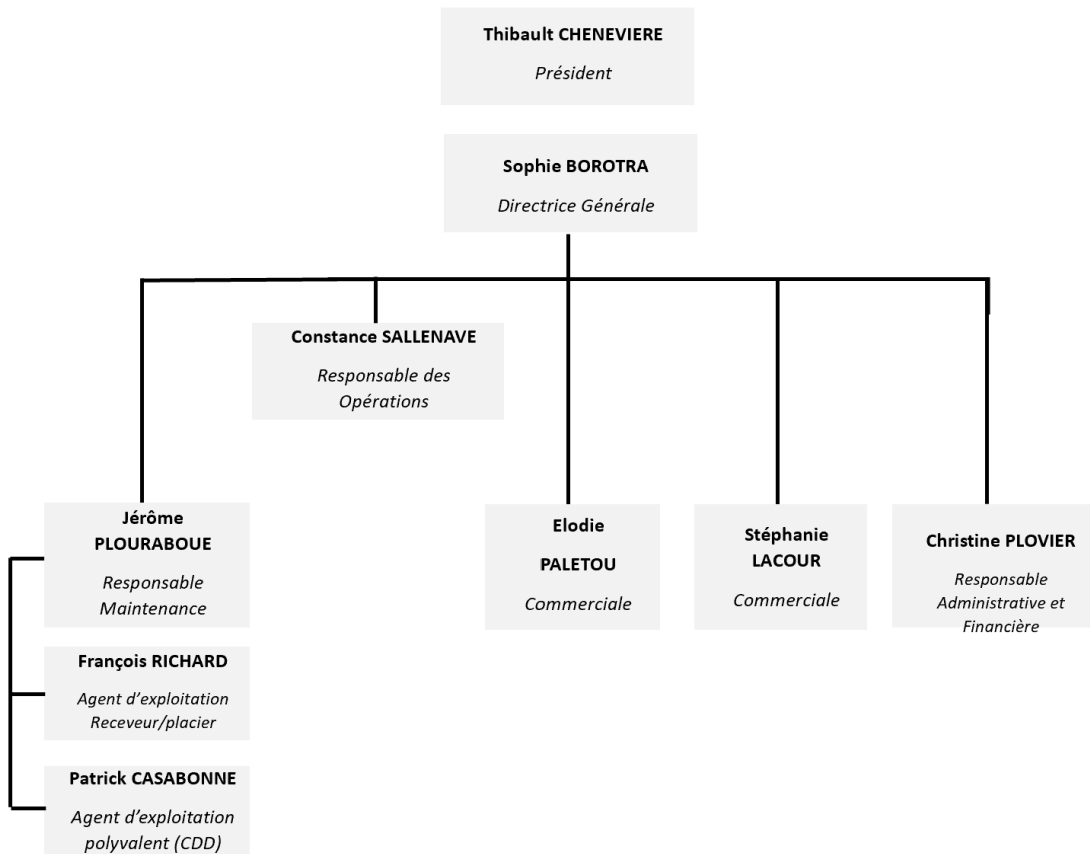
Thibault CHENEVIERE
Président

Sophie BOROTRA
Directrice Générale

Constance SALLENAVE
Responsable des Opérations

Jérôme PLOURABOUE
Responsable Maintenance

François RICHARD
Agent d'exploitation Receveur/placier

Patrick CASABONNE
Agent d'exploitation polyvalent (CDD)

Elodie PALETOU
Commerciale

Stéphanie LACOUR
Commerciale

Christine PLOVIER
Responsable Administrative et Financière